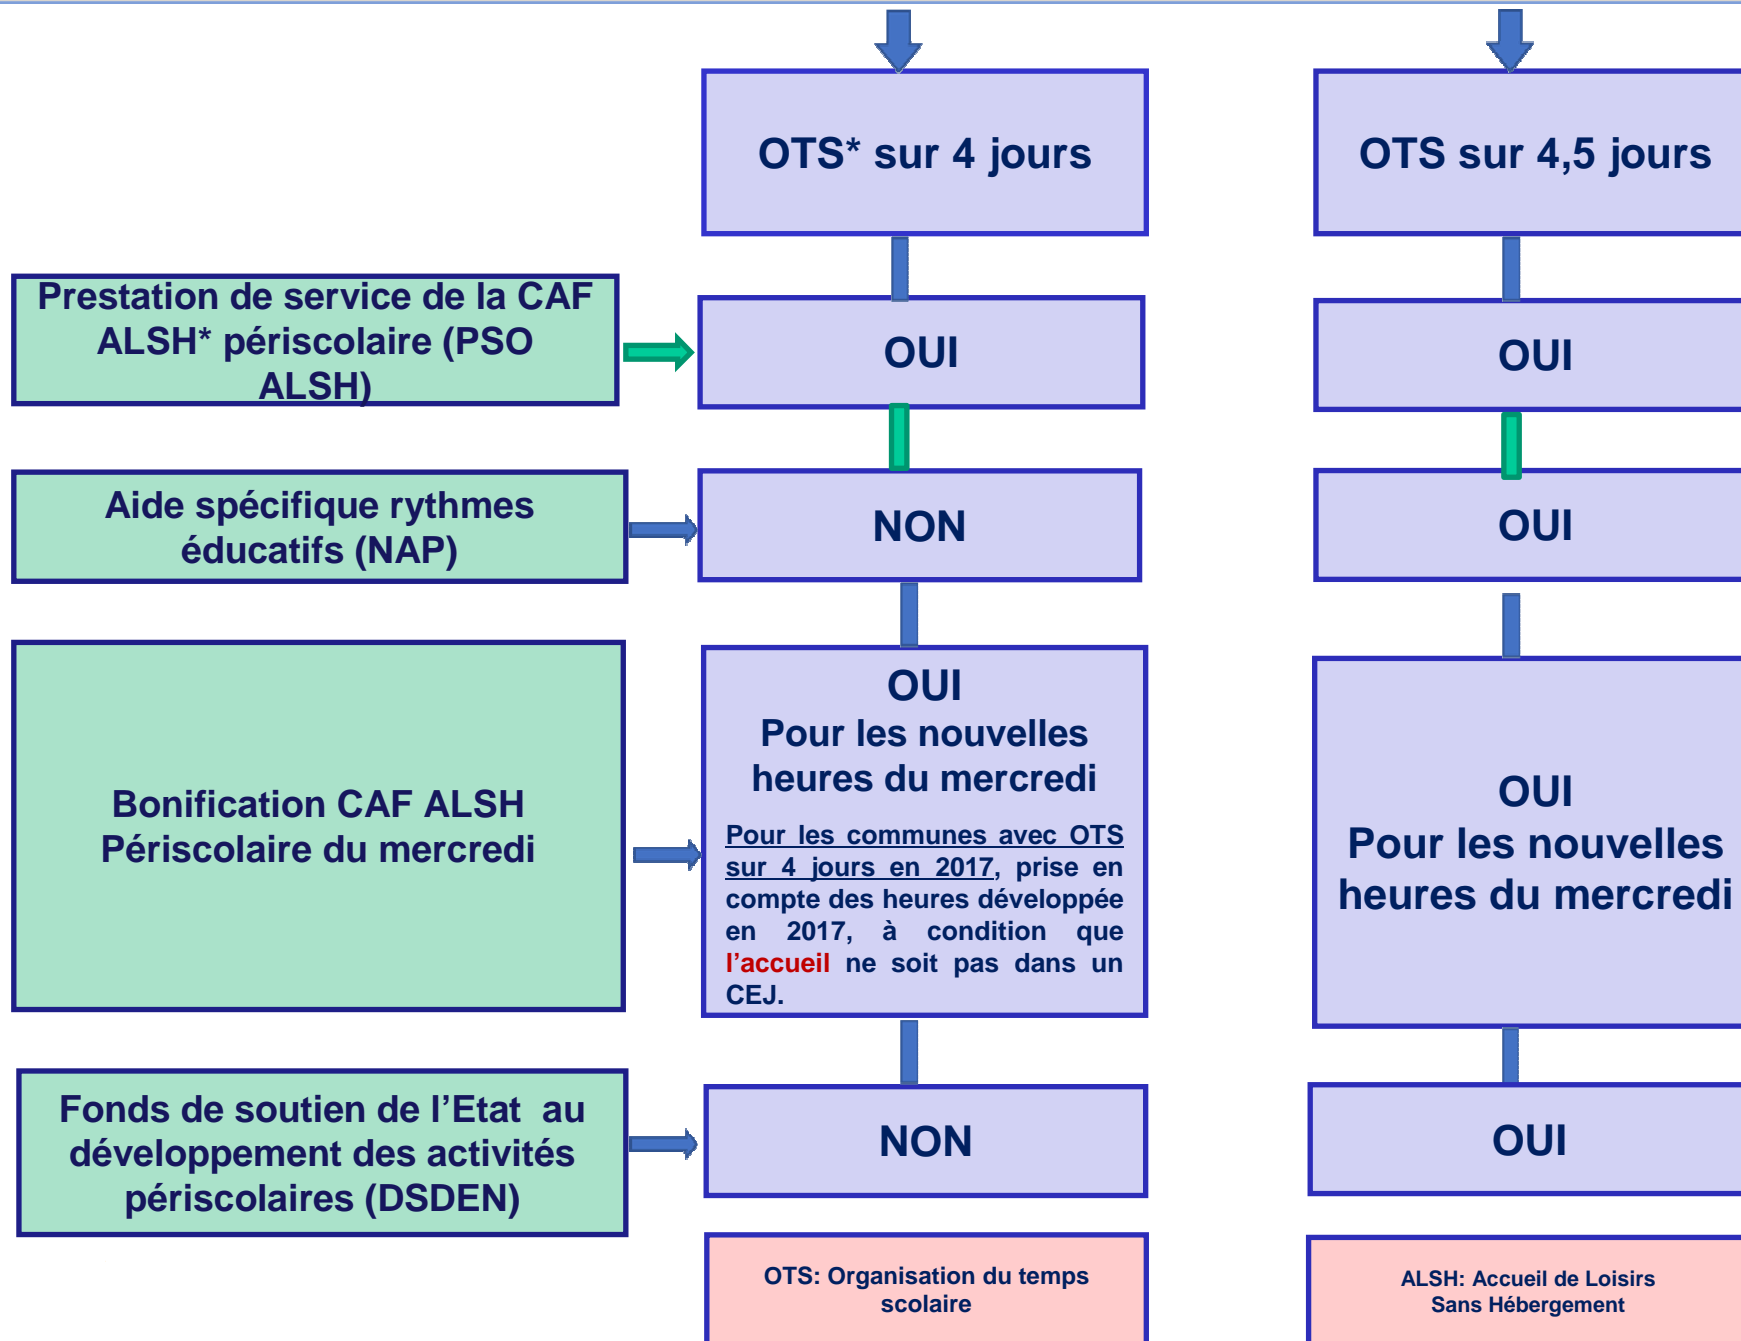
OTS* sur 4 jours

OTS sur 4,5 jours

Prestation de service de la CAF ALSH* périscolaire (PSO ALSH)

OUI

OUI

Aide spécifique rythmes éducatifs (NAP)

NON

OUI

Bonification CAF ALSH Périscolaire du mercredi

OUI
Pour les nouvelles heures du mercredi

Pour les communes avec OTS sur 4 jours en 2017, prise en compte des heures développée en 2017, à condition que l'accueil ne soit pas dans un CEJ.

OUI
Pour les nouvelles heures du mercredi

Fonds de soutien de l'Etat au développement des activités périscolaires (DSDEN)

NON

OUI

OTS: Organisation du temps scolaire

ALSH: Accueil de Loisirs Sans Hébergement